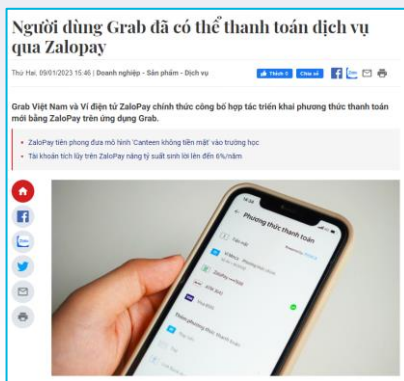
Người dùng Grab đã có thể thanh toán dịch vụ qua Zalopay

Thứ Hai, 09/01/2023 15:46 | Doanh nghiệp - Sản phẩm - Dịch vụ

Thích 0 Chia sẻ

Grab Việt Nam và Ví điện tử ZaloPay chính thức công bố hợp tác triển khai phương thức thanh toán mới bằng ZaloPay trên ứng dụng Grab.

ZaloPay tiên phong đưa mô hình 'Canteen không tiền mặt' vào trường học

Tài khoản tích lũy trên ZaloPay nâng tỷ suất sinh lời lên đến 6%/năm

Phương thức thanh toán

Tiền mặt

ZaloPay

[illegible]